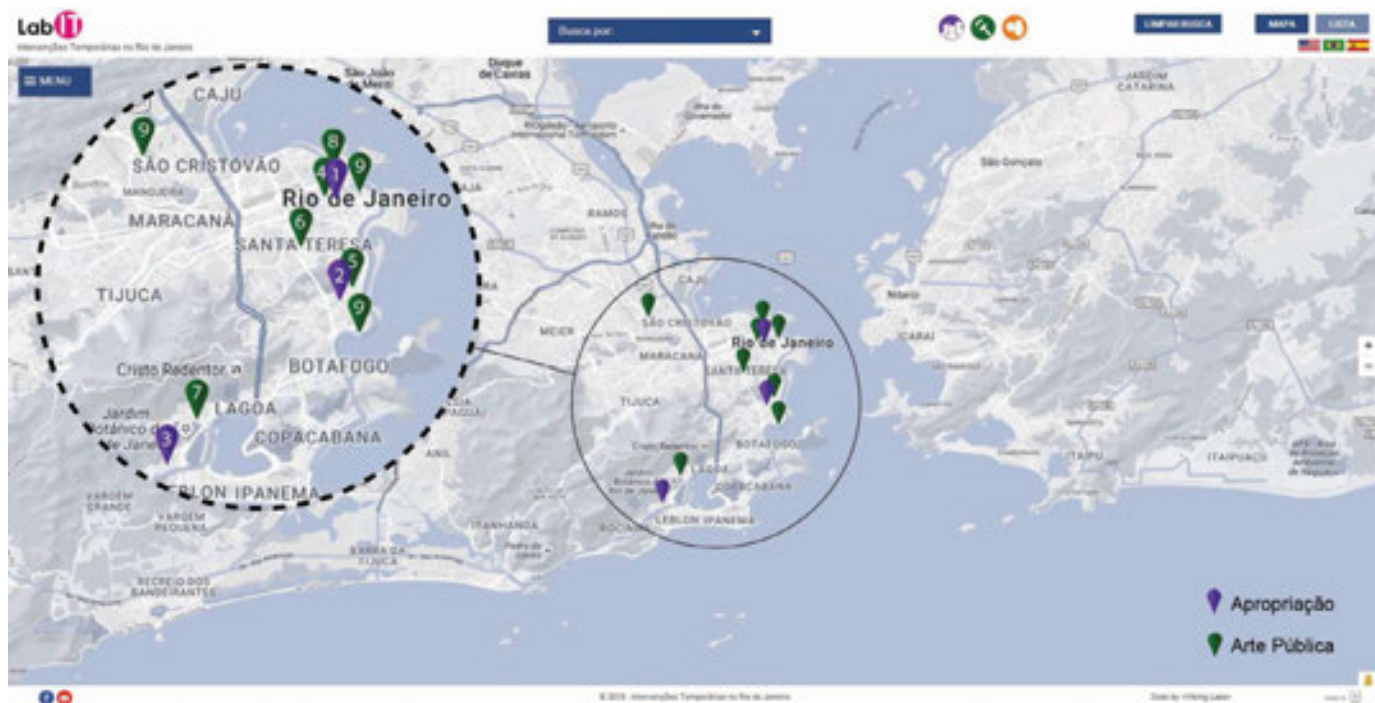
LabIT
Intervenções Temporárias no Rio de Janeiro

Busca por:

LIMPAR BUSCA

MAPA

LISTA

MENU

CAJU
SÃO CRISTOVÃO
MANGUEIRA
MARACANÃ
Rio de Janeiro
SANTA TERESA
TIJUCA
Cristo Redentor
BOTAFOGO
LAGOA
Jardim Botânico do Rio de Janeiro
COPACABANA
LEBLON IPANEMA
VARGEM GRANDE
VARGEM PEQUENA
RECREIO DOS BANDEIRANTES
BARRA DA TIJUCA
ITANHANGÁ
Duque de Caxias
São João de Meriti
RAMOS
MEIER
JARDIM CATARINA
São Gonçalo
Niterói
ICARAÍ
ITAIPU
ITAIPUAÇU
SÃO CRISTOVÃO
MARACANÃ
Rio de Janeiro
SANTA TERESA
TIJUCA
Cristo Redentor
BOTAFOGO
LAGOA
COPACABANA
LEBLON IPANEMA

1
2
3
4
5
6
7
8
9
9
9

Apropriação
Arte Pública

© 2018 · Intervenções Temporárias no Rio de Janeiro